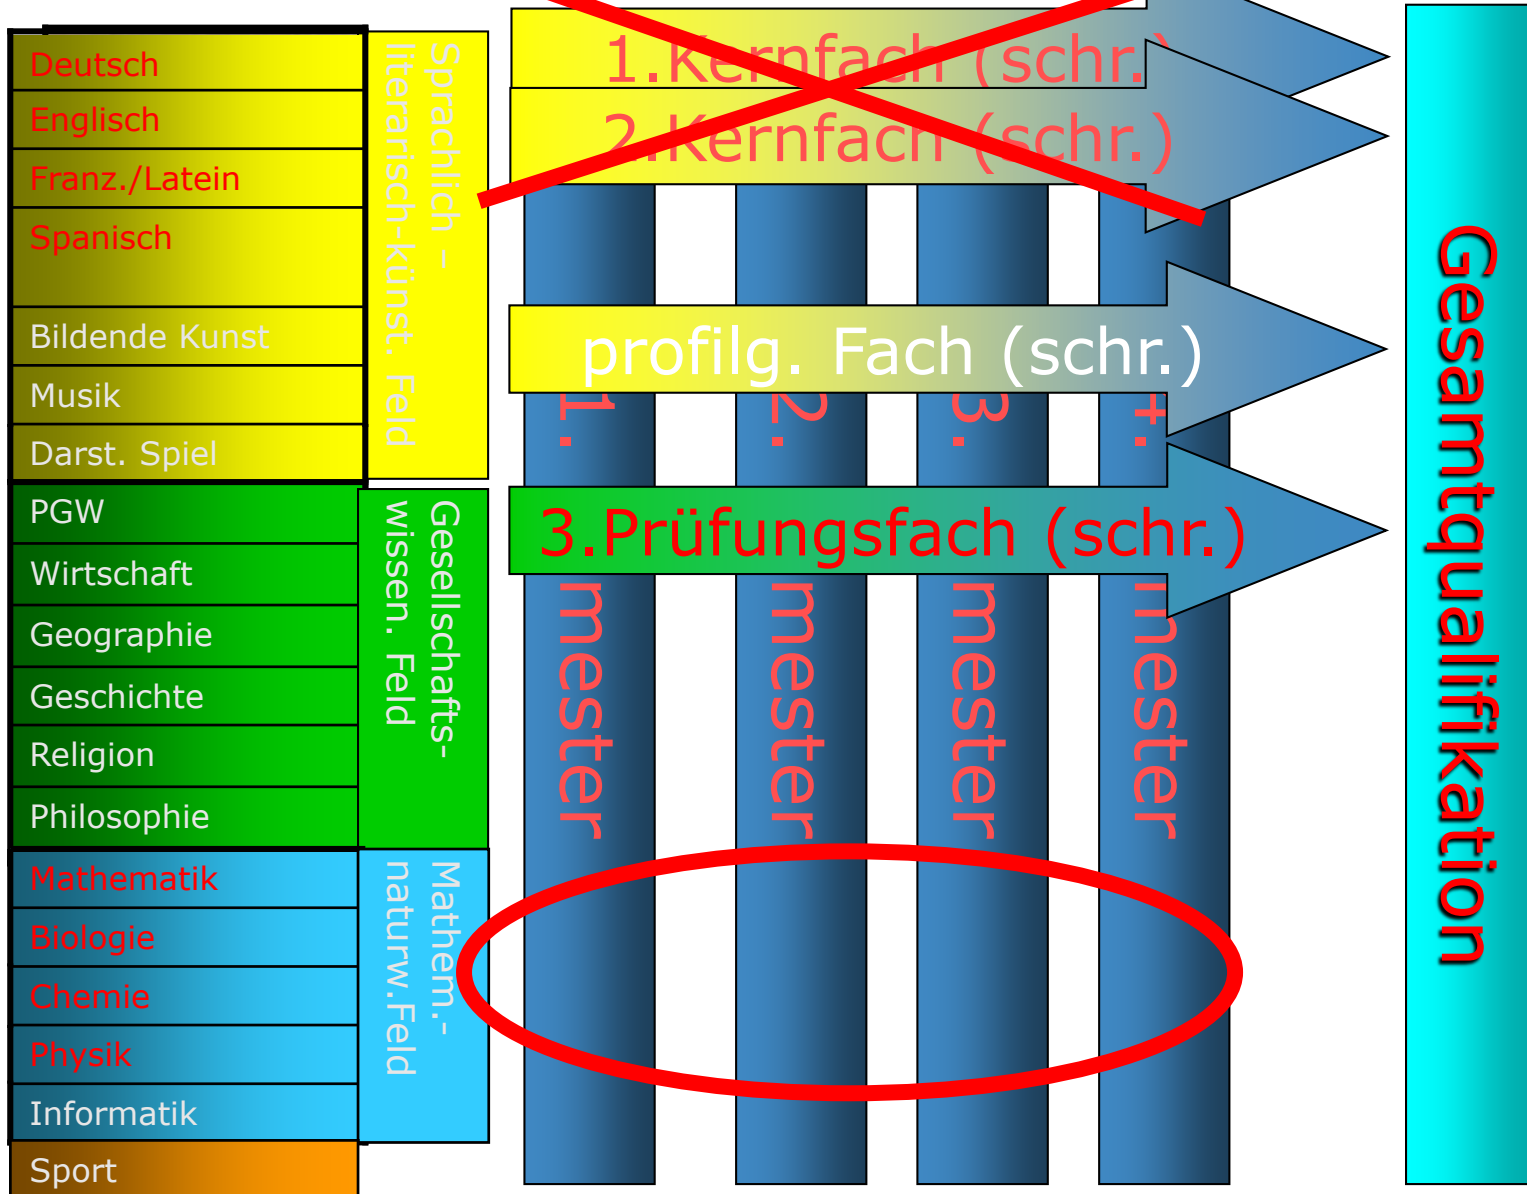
Deutsch
Englisch
Franz./Latein
Spanisch
Bildende Kunst
Musik
Darst. Spiel
PGW
Wirtschaft
Geographie
Geschichte
Religion
Philosophie
Mathematik
Biologie
Chemie
Physik
Informatik
Sport

Sprachlich – literarisch-künst. Feld

Gesellschafts-wissen. Feld

Mathem.-naturw.Feld

1.Kernfach (schr.)
2.Kernfach (schr.)
profilg. Fach (schr.)
3.Prüfungsfach (schr.)

1. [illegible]mester
2. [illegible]mester
3. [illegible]mester
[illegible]. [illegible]mester

Gesamtqualifikation